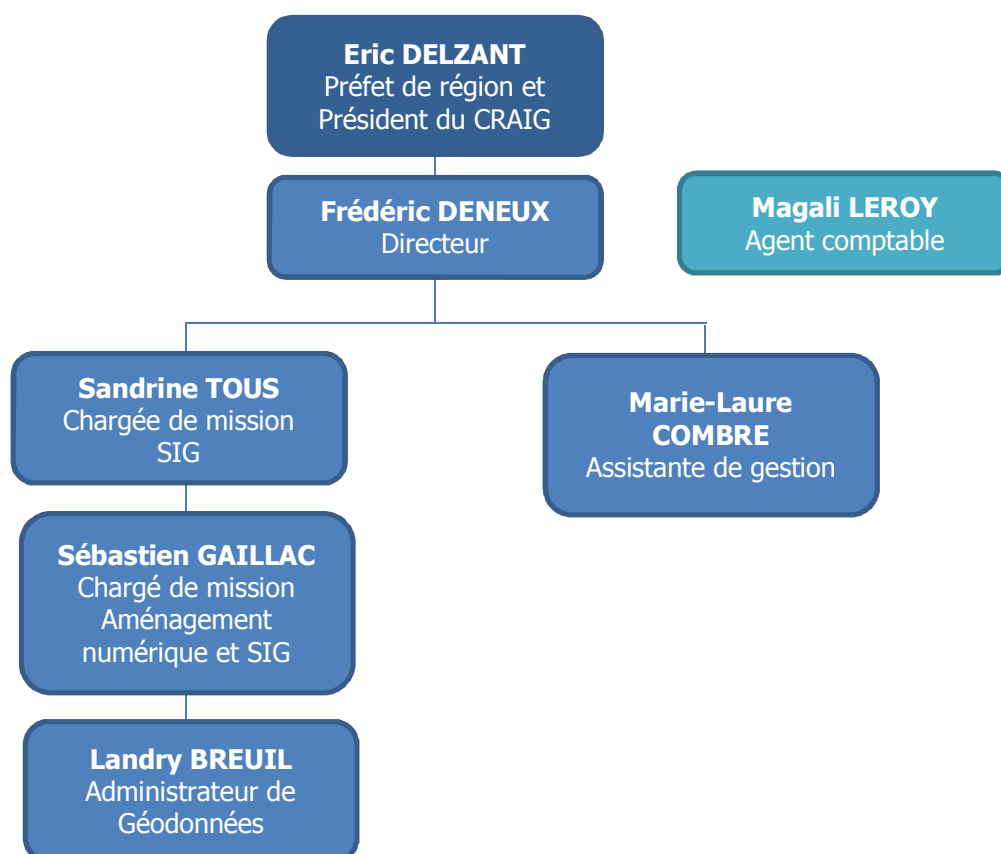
Eric DELZANT
Préfet de région et Président du CRAIG

Frédéric DENEUX
Directeur

Magali LEROY
Agent comptable

Sandrine TOUS
Chargée de mission SIG

Marie-Laure COMBRE
Assistante de gestion

Sébastien GAILLAC
Chargé de mission Aménagement numérique et SIG

Landry BREUIL
Administrateur de Géodonnées